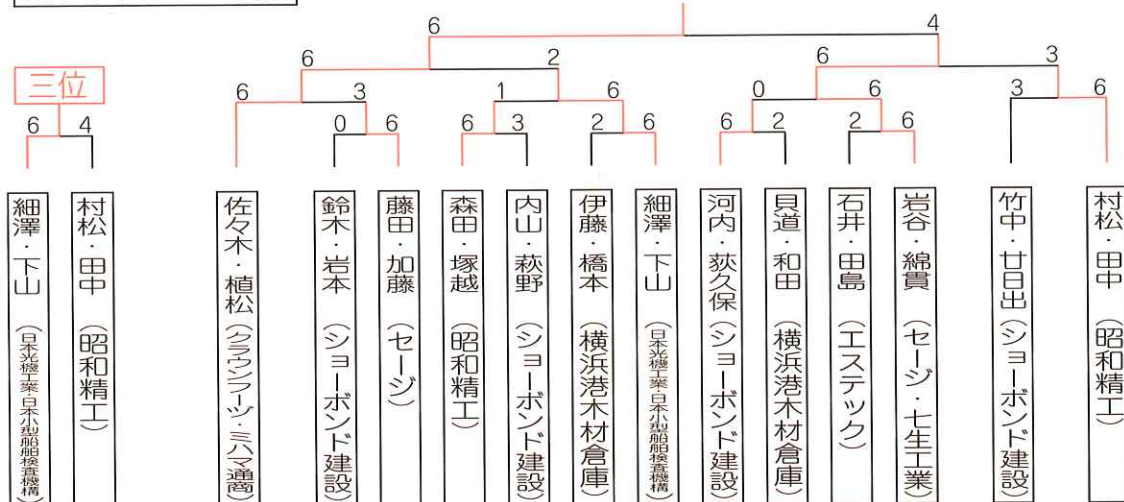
6
4
6
2
6
3
三位
6
3
1
6
0
6
3
6
6
4
0
6
6
3
2
6
6
2
2
6

細澤・下山（日本光機工業・日本小型船舶検査機構）
村松・田中（昭和精工）
佐々木・植松（クラウンラーツ・ミハマ通商）
鈴木・岩本（ショーボンド建設）
藤田・加藤（セージ）
森田・塚越（昭和精工）
内山・萩野（ショーボンド建設）
伊藤・橋本（横浜港木材倉庫）
細澤・下山（日本光機工業・日本小型船舶検査機構）
河内・荻久保（ショーボンド建設）
貝道・和田（横浜港木材倉庫）
石井・田島（エステック）
岩谷・綿貫（セージ・七生工業）
竹中・廿日出（ショーボンド建設）
村松・田中（昭和精工）